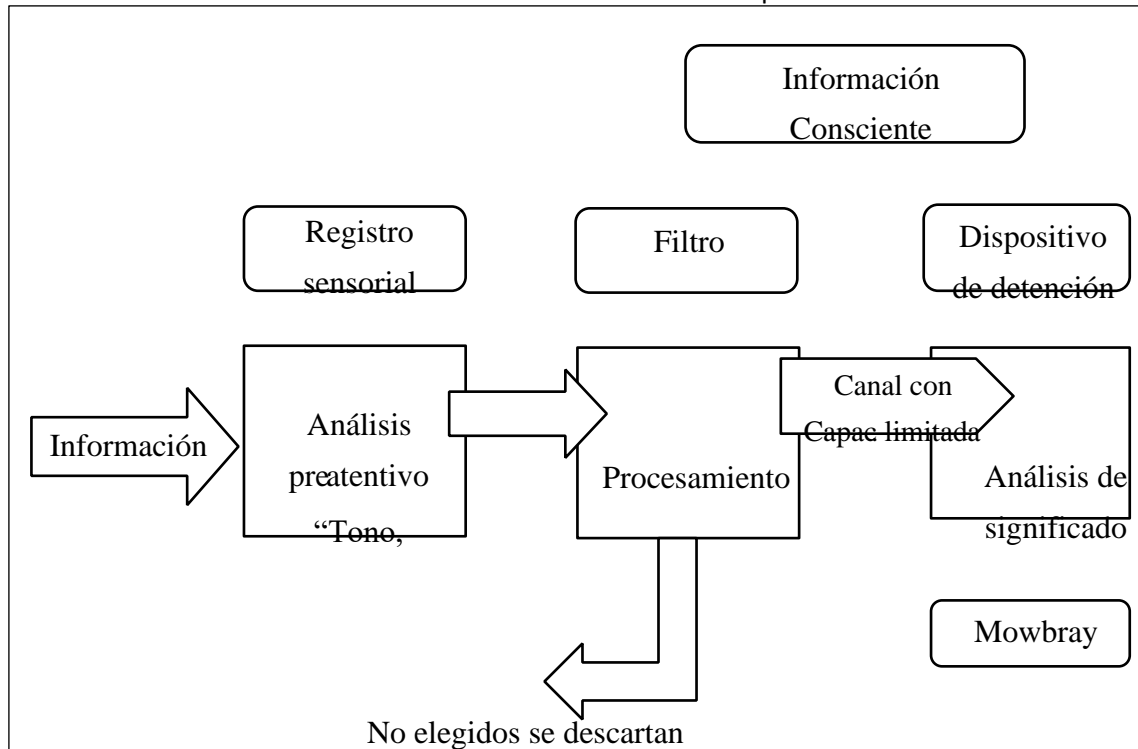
Información Consciente

Registro sensorial

Filtro

Dispositivo de detención

Información

Análisis preatentivo "Tono,

Procesamiento

Canal con Capac limitada

Análisis de significado

Mowbray

No elegidos se descartan